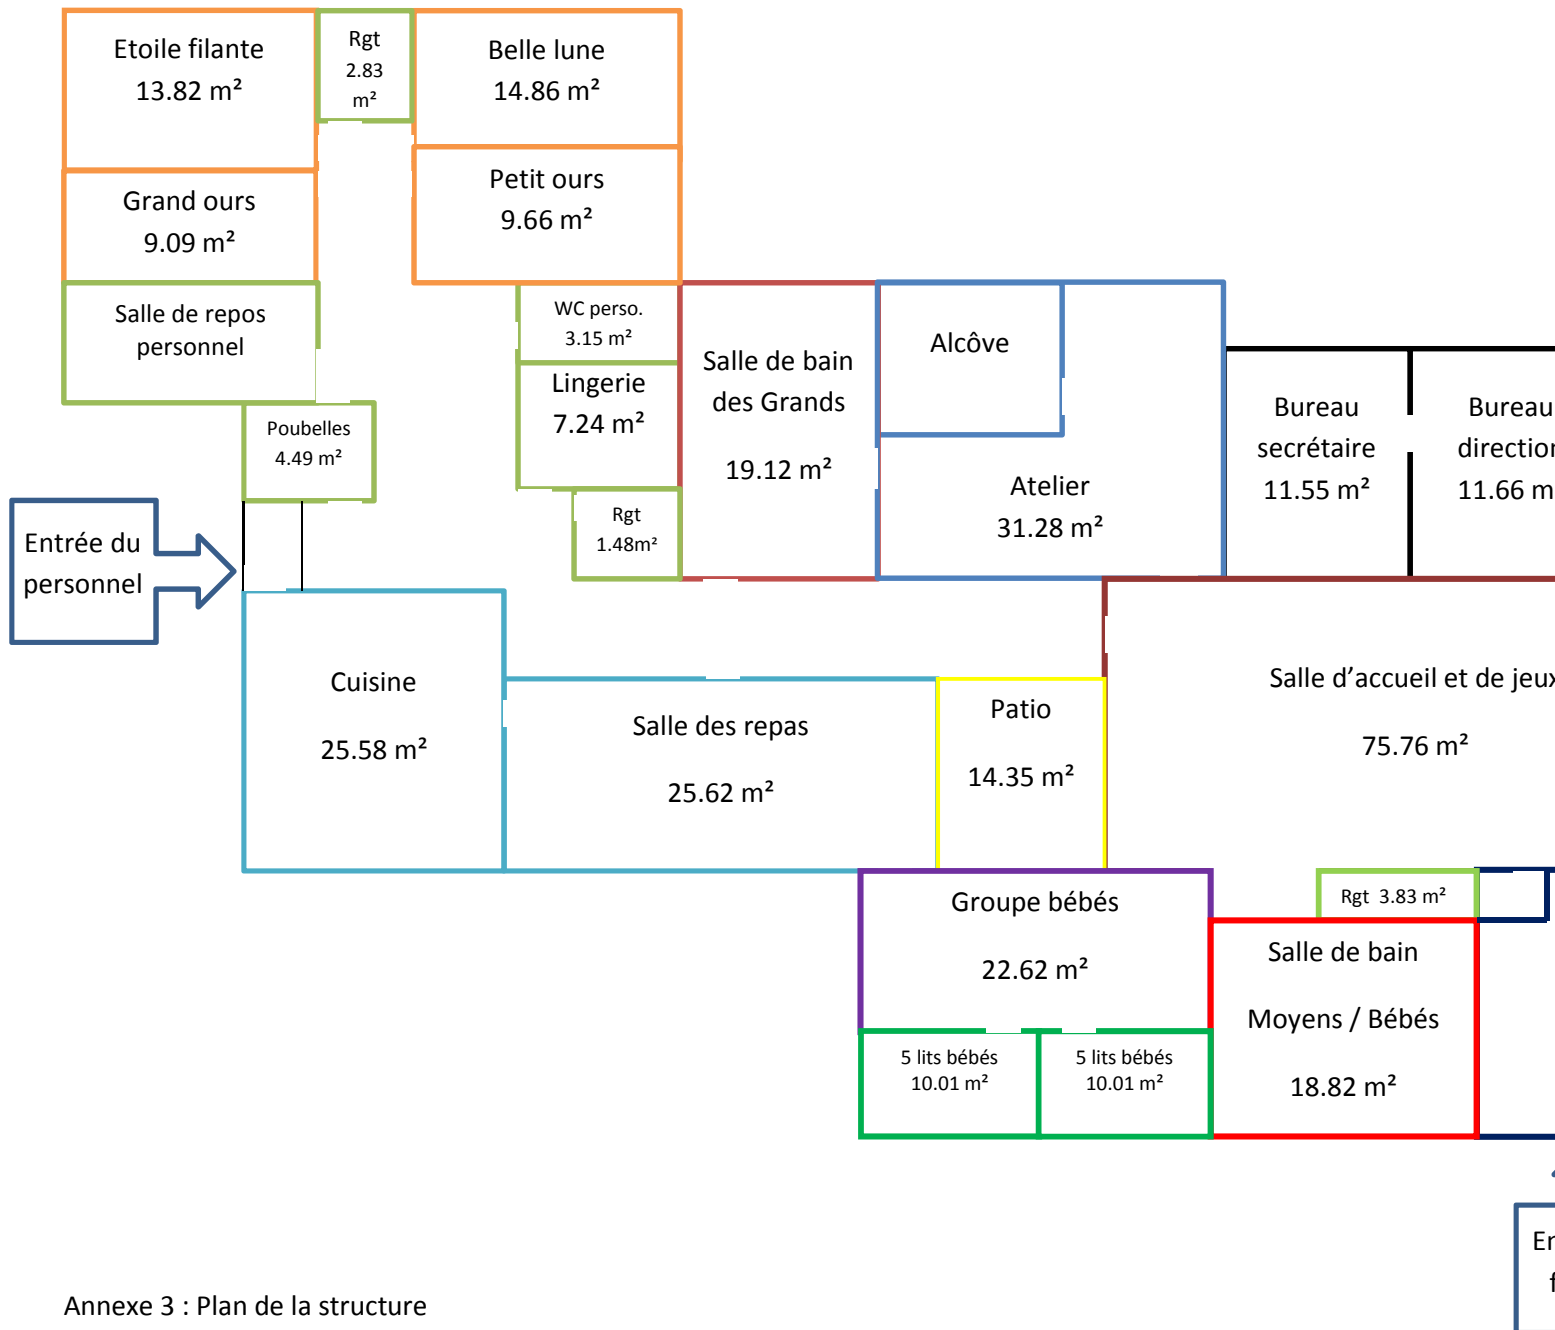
Etoile filante
13.82 m²

Rgt
2.83
m²

Belle lune
14.86 m²

Petit ours
9.66 m²

Grand ours
9.09 m²

Salle de repos
personnel

WC perso.
3.15 m²

Lingerie
7.24 m²

Salle de bain
des Grands
19.12 m²

Alcôve

Atelier
31.28 m²

Bureau
secrétaire
11.55 m²

Bureau
directio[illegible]
11.66 m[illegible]

Poubelles
4.49 m²

Rgt
1.48m²

Entrée du
personnel

Cuisine
25.58 m²

Salle des repas
25.62 m²

Patio
14.35 m²

Salle d'accueil et de jeu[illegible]
75.76 m²

Groupe bébés
22.62 m²

Rgt 3.83 m²

Salle de bain
Moyens / Bébés
18.82 m²

5 lits bébés
10.01 m²

5 lits bébés
10.01 m²

Er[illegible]
f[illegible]

Annexe 3 : Plan de la structure